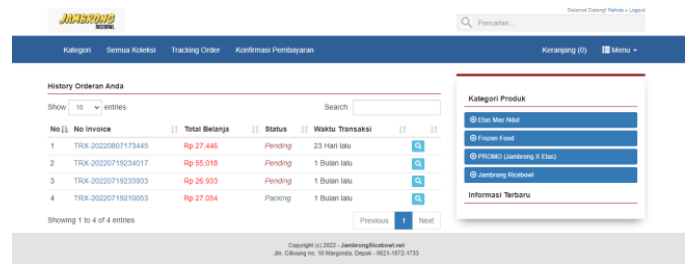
JAMBRONG

Selamat Datang! Nanda » Logout

Pencarian...

Kategori Semua Koleksi Tracking Order Konfirmasi Pembayaran Keranjang (0) Menu

History Orderan Anda

Show 10 entries

Search:

| No | No Invoice | Total Belanja | Status | Waktu Transaksi | |
|---|---|---|---|---|---|
| 1 | TRX-20220807173445 | Rp 27.446 | Pending | 23 Hari lalu | |
| 2 | TRX-20220719234017 | Rp 55.018 | Pending | 1 Bulan lalu | |
| 3 | TRX-20220719233933 | Rp 26,933 | Pending | 1 Bulan lalu | |
| 4 | TRX-20220719210053 | Rp 27.054 | Packing | 1 Bulan lalu | |

Showing 1 to 4 of 4 entries

Previous 1 Next

Kategori Produk

Etas Mas Ndut

Frozen Food

PROMO (Jambrong X Etas)

Jambrong Ricebowl

Informasi Terbaru

Copyright (c) 2022 - JambrongRicebowl.net
Jln. Cilowong no. 10 Margonda, Depok - 0821-1972-1733